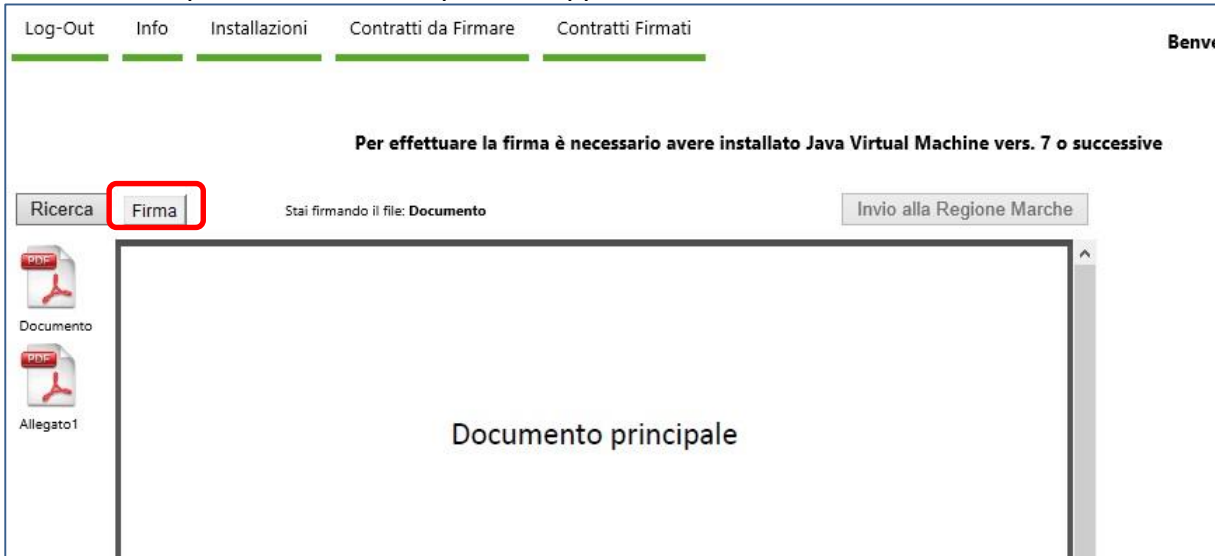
Log-Out Info Installazioni Contratti da Firmare Contratti Firmati

Benv

Per effettuare la firma è necessario avere installato Java Virtual Machine vers. 7 o successive

Ricerca Firma

Stai firmando il file: Documento

Invio alla Regione Marche

PDF
Documento

PDF
Allegato1

Documento principale